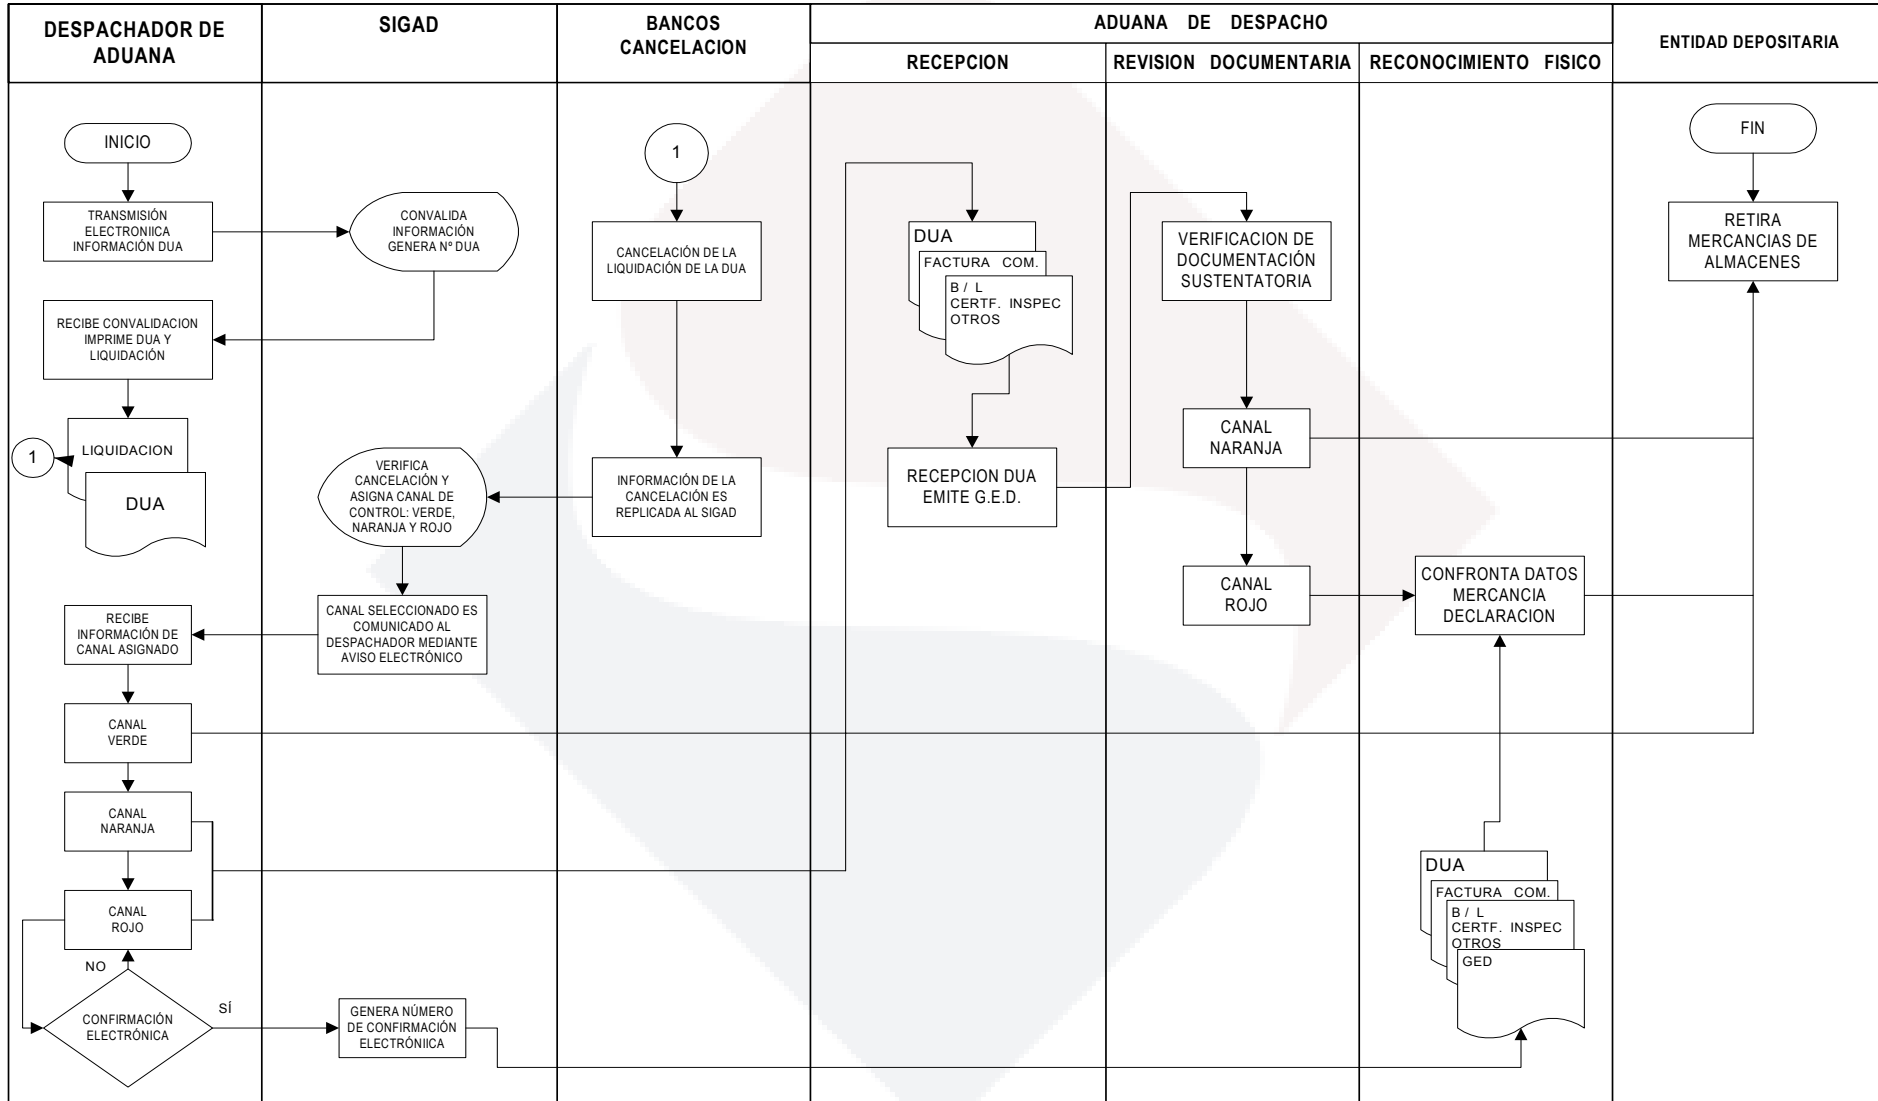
DESPACHADOR DE ADUANA

SIGAD

BANCOS CANCELACION

ADUANA DE DESPACHO

RECEPCION

REVISION DOCUMENTARIA

RECONOCIMIENTO FISICO

ENTIDAD DEPOSITARIA

INICIO

TRANSMISIÓN ELECTRONIICA INFORMACIÓN DUA

CONVALIDA INFORMACIÓN GENERA Nº DUA

RECIBE CONVALIDACION IMPRIME DUA Y LIQUIDACIÓN

LIQUIDACION

DUA

1

1

CANCELACIÓN DE LA LIQUIDACIÓN DE LA DUA

INFORMACIÓN DE LA CANCELACIÓN ES REPLICADA AL SIGAD

VERIFICA CANCELACIÓN Y ASIGNA CANAL DE CONTROL: VERDE, NARANJA Y ROJO

CANAL SELECCIONADO ES COMUNICADO AL DESPACHADOR MEDIANTE AVISO ELECTRÓNICO

RECIBE INFORMACIÓN DE CANAL ASIGNADO

CANAL VERDE

CANAL NARANJA

CANAL ROJO

NO

CONFIRMACIÓN ELECTRÓNICA

SÍ

GENERA NÚMERO DE CONFIRMACIÓN ELECTRÓNIICA

DUA

FACTURA COM.

B / L
CERTF. INSPEC
OTROS

RECEPCION DUA EMITE G.E.D.

VERIFICACION DE DOCUMENTACIÓN SUSTENTATORIA

CANAL NARANJA

CANAL ROJO

CONFRONTA DATOS MERCANCIA DECLARACION

DUA

FACTURA COM.

B / L
CERTF. INSPEC
OTROS

GED

FIN

RETIRA MERCANCIAS DE ALMACENES